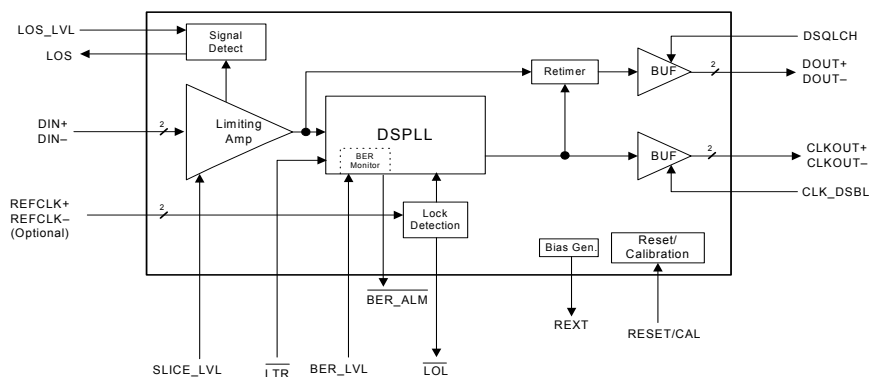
LOS_LVL
LOS
Signal Detect
DIN+
DIN–
2
Limiting Amp
REFCLK+
REFCLK–
(Optional)
2
DSPLL
BER Monitor
Lock Detection
Retimer
BUF
2
DSQLCH
DOUT+
DOUT–
BUF
2
CLKOUT+
CLKOUT–
CLK_DSBL
Bias Gen.
Reset/ Calibration
$\overline{\text{BER\_ALM}}$
REXT
RESET/CAL
SLICE_LVL
$\overline{\text{LTR}}$
BER_LVL
$\overline{\text{LOL}}$